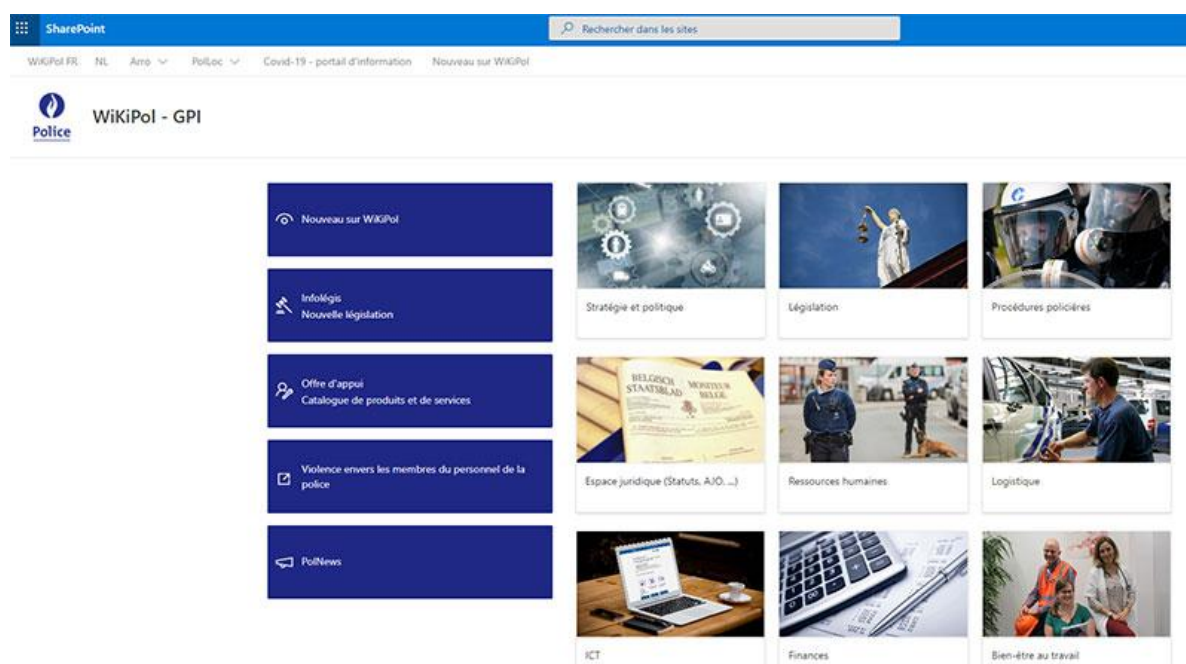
SharePoint

Rechercher dans les sites

WiKiPol FR NL Arro PolLoc Covid-19 - portail d'information Nouveau sur WiKiPol

Police

WiKiPol - GPI

Nouveau sur WiKiPol

Infolégis
Nouvelle législation

Offre d'appui
Catalogue de produits et de services

Violence envers les membres du personnel de la police

PolNews

Stratégie et politique

Législation

Procédures policières

BELGISCH STAATSBLAD MONITEUR BELGE

Espace juridique (Statuts, AJO, ...)

Ressources humaines

Logistique

ICT

Finances

Bien-être au travail